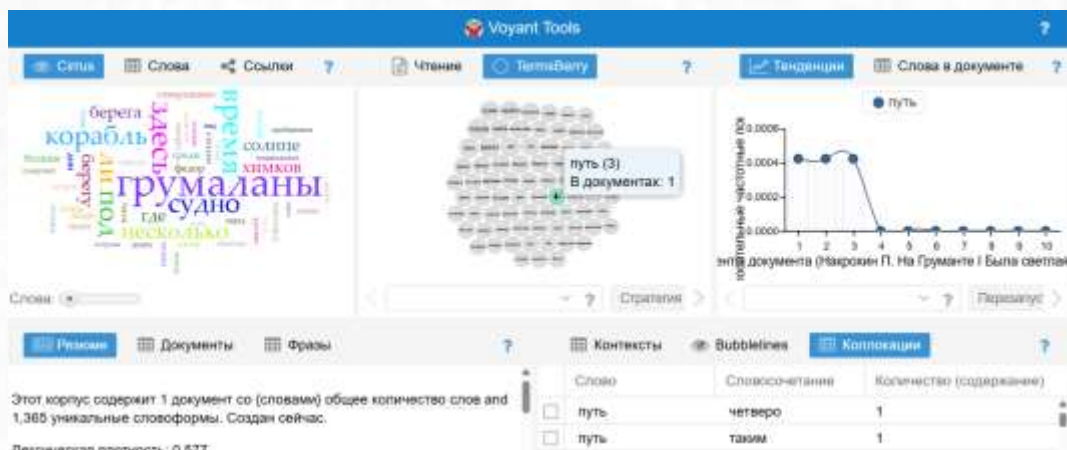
Voyant Tools

?

Cirrus | Слова | Ссылки | ?

Чтение | TermsBerry | ?

Тенденции | Слова в документе | ?

берега
корабль
здесь
время
солнце
химков
грумаланы
судно
где
несколько
пол

Слова:

путь (3)
В документах: 1

Стратегия

путь

$0.0006$
$0.0004$
$0.0002$
$0.0000$
1 2 3 4 5 6 7 8 9 10
нты документа (Накрохин П. На Груманте I Была светлая

Перезапус

Резюме | Документы | Фразы | ?

Этот корпус содержит 1 документ со (словами) общее количество слов and 1,365 уникальные словоформы. Создан сейчас.

Лексическая плотность: 0.577

Контексты | Bubblelines | Коллокации | ?

| | Слово | Словосочетание | Количество (содержание) |
|---|---|---|---|
| ☐ | путь | четверо | 1 |
| ☐ | путь | таким | 1 |